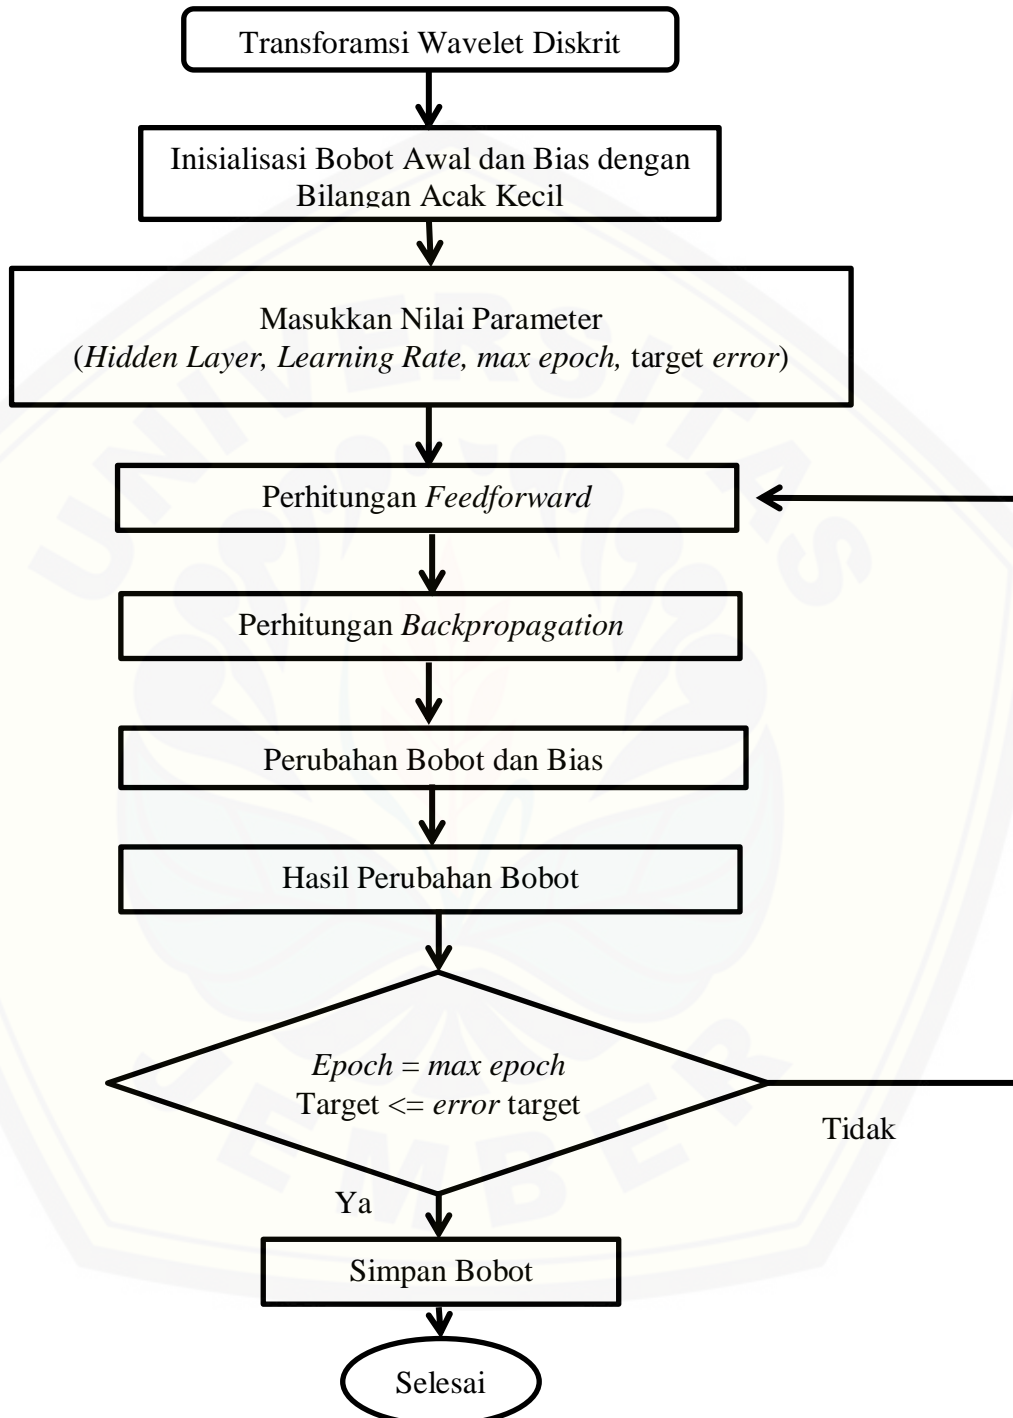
Transforamsi Wavelet Diskrit

Inisialisasi Bobot Awal dan Bias dengan Bilangan Acak Kecil

Masukkan Nilai Parameter
(*Hidden Layer, Learning Rate, max epoch,* target *error*)

Perhitungan *Feedforward*

Perhitungan *Backpropagation*

Perubahan Bobot dan Bias

Hasil Perubahan Bobot

*Epoch = max epoch*
Target <= *error* target

Tidak

Ya

Simpan Bobot

Selesai